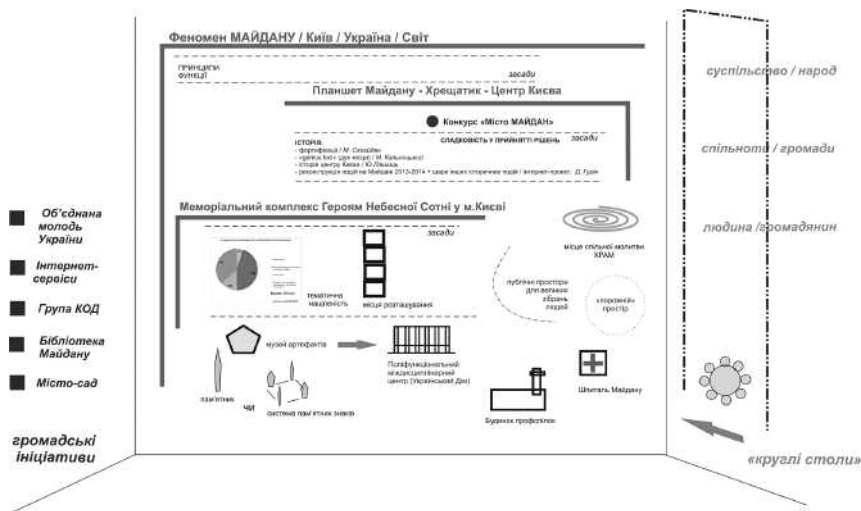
Феномен МАЙДАНУ / Київ / Україна / Світ

принципи
функції

засади

Планшет Майдану - Хрещатик - Центр Києва

Конкурс «Місто МАЙДАН»

засади

СПАДКОВІСТЬ У ПРИЙНЯТТІ РІШЕНЬ

ІСТОРІЯ:
- фортифікації / М. Сиволобов
- «уличні бої» (дух місця) / М. Кальницький
- історія центру Києва / Ю.Лащук
- реконструкція подій на Майдані 2013-2014 + шари іншої історичної події / інтернет-проект Д. Гудзя

Меморіальний комплекс Героям Небесної Сотні у м.Києві

засади

тематична наповненість

місця розташування

місце спільної молитви ХРАМ

публічні простори для великих зібрань людей

«порожній» простір

музей артефактів

Поліфункціональний міжнаціональний центр (Український Дім)

пам'ятник

чи

система пам'ятних знаків

Будинок профспілок

Шпиталь Майдану

Об'єднана молодь України

Інтернет-сервіси

Група КОД

Бібліотека Майдану

Місто-сад

громадські ініціативи

суспільство / народ

спільноти / громади

людина / громадянин

«круглі столи»